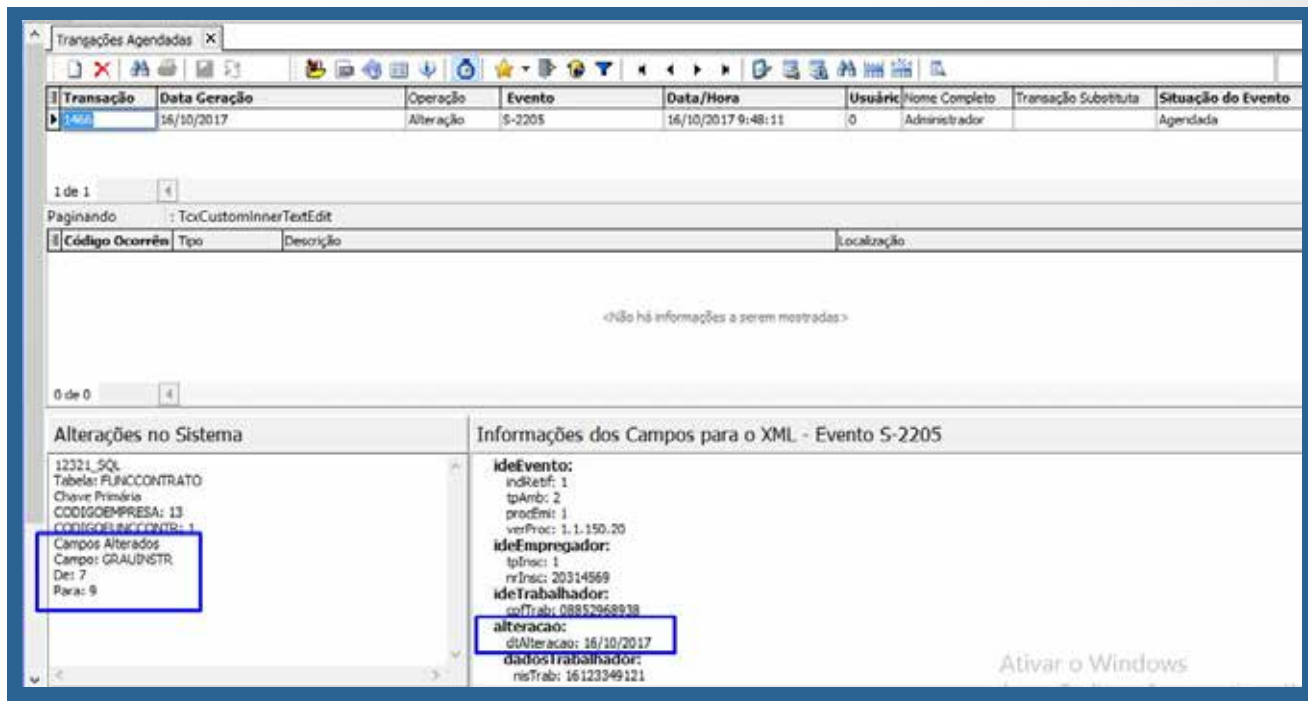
Trançações Agendadas ✕

| Transação | Data Geração | Operação | Evento | Data/Hora | Usuário | Nome Completo | Transação Substituta | Situação do Evento |
|---|---|---|---|---|---|---|---|---|
| 1466 | 16/10/2017 | Alteração | S-2205 | 16/10/2017 9:48:11 | 0 | Administrador | | Agendada |

1 de 1

Paginando : TcxCustomInnerTextEdit

| Código Ocorrên | Tipo | Descrição | Localização |
|---|---|---|---|

<Não há informações a serem mostradas>

0 de 0

Alterações no Sistema

12321_SQL
Tabela: FUNCCONTRATO
Chave Primária
CODIGOEMPRESA: 13
CODIGOFUNCCONTR: 1
Campos Alterados
Campo: GRAUINSTR
De: 7
Para: 9

Informações dos Campos para o XML - Evento S-2205

ideEvento:
indRetif: 1
tpAmb: 2
procEmi: 1
verProc: 1.1.150.20
ideEmpregador:
tpInsc: 1
nrInsc: 20314569
ideTrabalhador:
cpfTrab: 08852968938
alteracao:
dtAlteracao: 16/10/2017
dadosTrabalhador:
nisTrab: 16123349121

Ativar o Windows